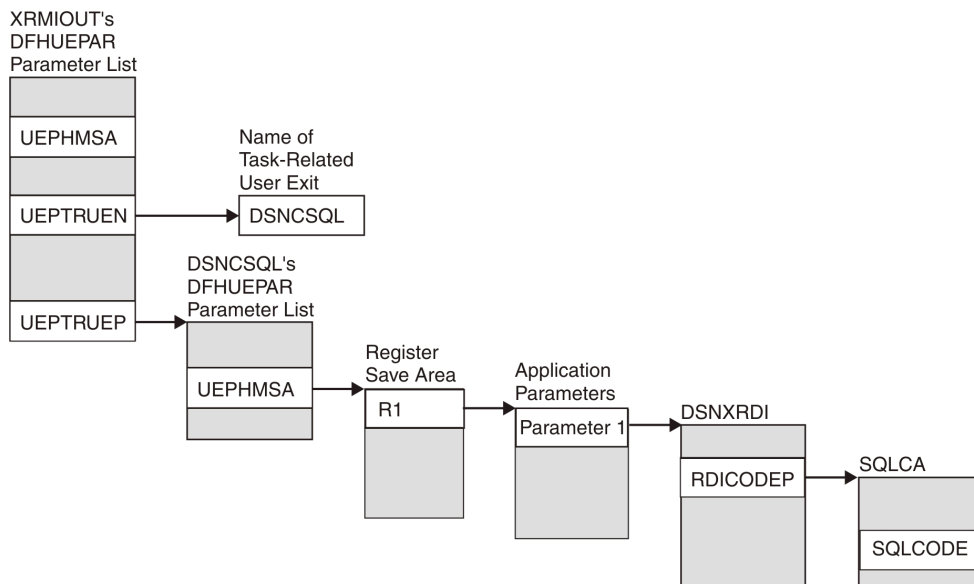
XRMIOUT's DFHUEPAR Parameter List

UEPHMSA

UEPTRUEN

UEPTRUEP

Name of Task-Related User Exit

DSNCSQL

DSNCSQL's DFHUEPAR Parameter List

UEPHMSA

Register Save Area

R1

Application Parameters

Parameter 1

DSNXRDI

RDICODEP

SQLCA

SQLCODE